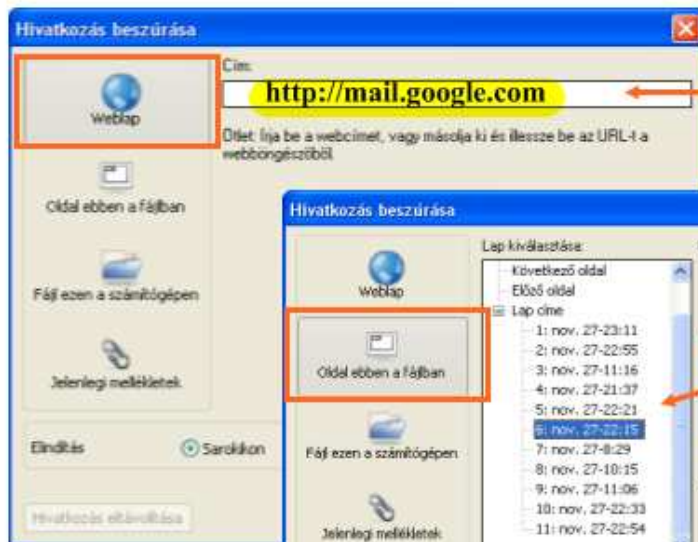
Hivatkozás beszúrása

Weblap

Oldal ebben a fájlban

Fájl ezen a számítógépen

Jelenlegi mellékletek

Elindítás

Sarokkon

Hivatkozás eltávolítása

Cím:

http://mail.google.com

Ötlet: Írja be a webcímet, vagy másolja ki és illessze be az URL-t a webböngészőből.

Hivatkozás beszúrása

Weblap

Oldal ebben a fájlban

Fájl ezen a számítógépen

Jelenlegi mellékletek

Lap kiválasztása:

Következő oldal
Előző oldal
Lap címe
1: nov. 27-23:11
2: nov. 27-22:55
3: nov. 27-11:16
4: nov. 27-21:37
5: nov. 27-22:21
6: nov. 27-22:15
7: nov. 27-8:29
8: nov. 27-10:15
9: nov. 27-11:06
10: nov. 27-22:33
11: nov. 27-22:54